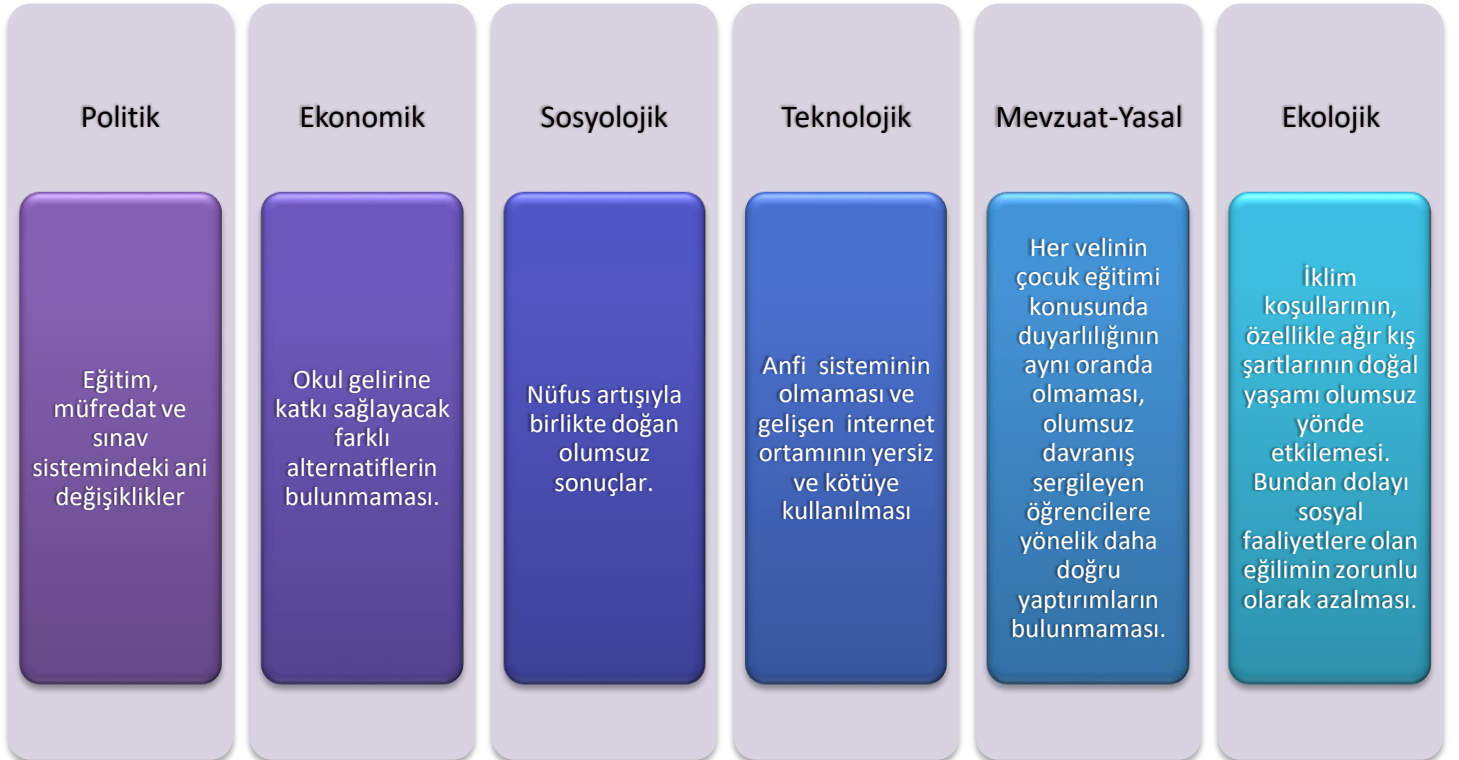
Politik

Eğitim, müfredat ve sınav sistemindeki ani değişiklikler

Ekonomik

Okul gelirine katkı sağlayacak farklı alternatiflerin bulunmaması.

Sosyolojik

Nüfus artışıyla birlikte doğan olumsuz sonuçlar.

Teknolojik

Anfi sisteminin olmaması ve gelişen internet ortamının yersiz ve kötüye kullanılması

Mevzuat-Yasal

Her velinin çocuk eğitimi konusunda duyarlılığının aynı oranda olmaması, olumsuz davranış sergileyen öğrencilere yönelik daha doğru yaptırımların bulunmaması.

Ekolojik

İklim koşullarının, özellikle ağır kış şartlarının doğal yaşamı olumsuz yönde etkilemesi. Bundan dolayı sosyal faaliyetlere olan eğilimin zorunlu olarak azalması.